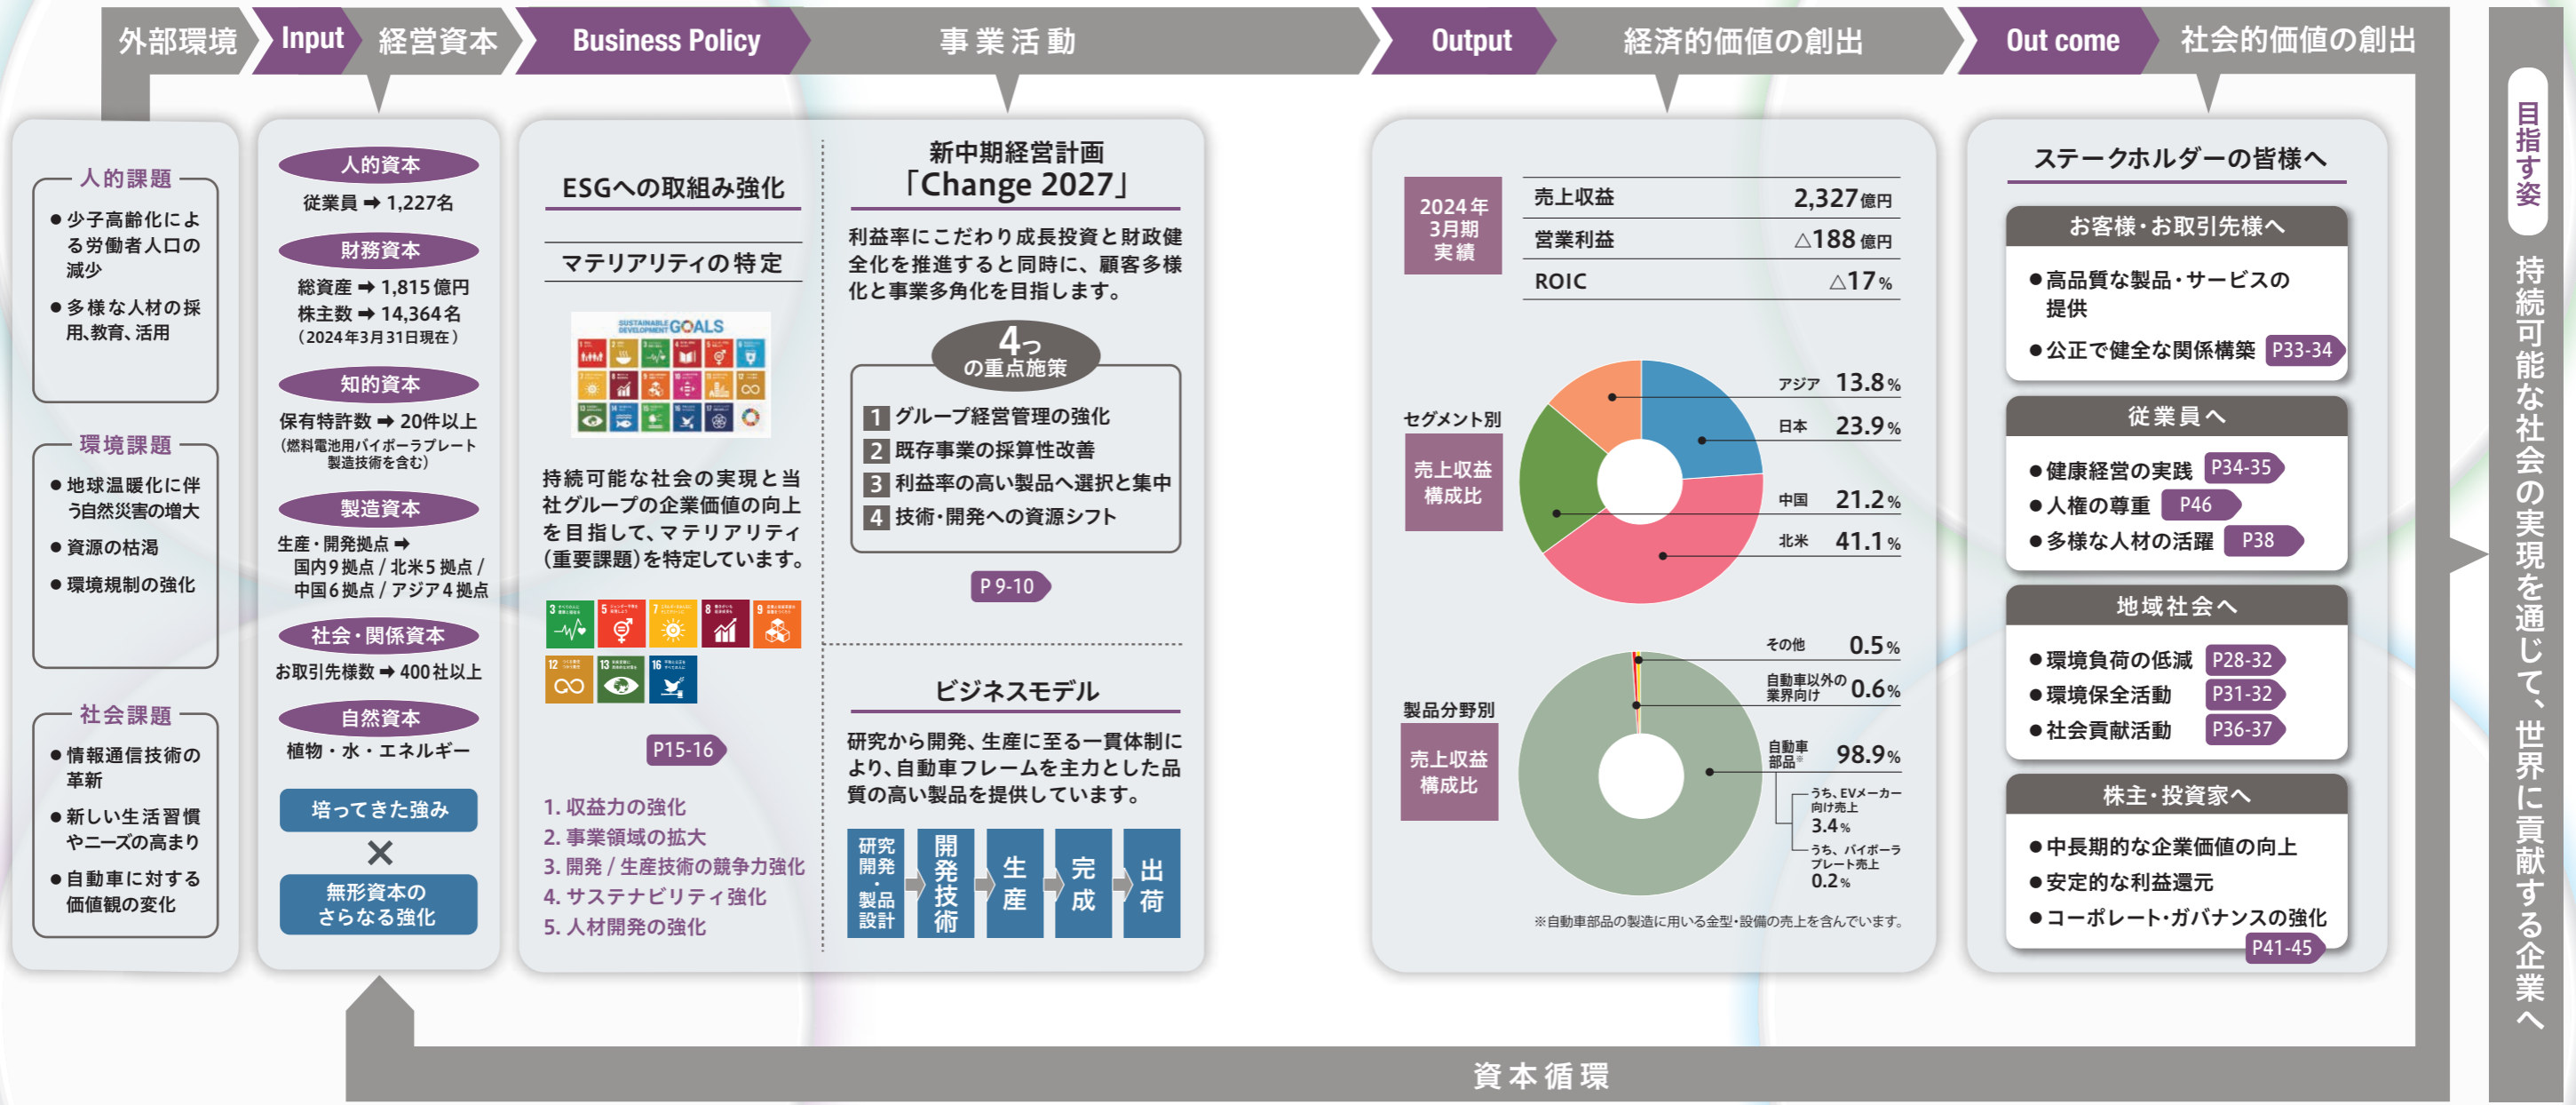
外部環境 Input 経営資本 Business Policy 事業活動 Output 経済的価値の創出 Out come 社会的価値の創出

人的課題
●少子高齢化による労働者人口の減少
●多様な人材の採用､教育､活用

環境課題
●地球温暖化に伴う自然災害の増大
●資源の枯渇
●環境規制の強化

社会課題
●情報通信技術の革新
●新しい生活習慣やニーズの高まり
●自動車に対する価値観の変化

人的資本
従業員 ➡ 1,227名

財務資本
総資産 ➡ 1,815億円
株主数 ➡ 14,364名
（2024年3月31日現在）

知的資本
保有特許数 ➡ 20件以上
（燃料電池用バイポーラプレート製造技術を含む）

製造資本
生産・開発拠点 ➡ 国内9拠点 / 北米5拠点 / 中国6拠点 / アジア4拠点

社会・関係資本
お取引先様数 ➡ 400社以上

自然資本
植物・水・エネルギー

培ってきた強み
×
無形資本のさらなる強化

ESGへの取組み強化

マテリアリティの特定

SUSTAINABLE DEVELOPMENT GOALS

持続可能な社会の実現と当社グループの企業価値の向上を目指して、マテリアリティ（重要課題）を特定しています。

P15-16

1. 収益力の強化
2. 事業領域の拡大
3. 開発 / 生産技術の競争力強化
4. サステナビリティ強化
5. 人材開発の強化

新中期経営計画
「Change 2027」

利益率にこだわり成長投資と財務健全化を推進すると同時に、顧客多様化と事業多角化を目指します。

4つの重点施策
1 グループ経営管理の強化
2 既存事業の採算性改善
3 利益率の高い製品へ選択と集中
4 技術・開発への資源シフト

P 9-10

ビジネスモデル
研究から開発、生産に至る一貫体制により、自動車フレームを主力とした品質の高い製品を提供しています。

研究開発・製品設計 開発技術 生産 完成 出荷

2024年3月期実績

| 売上収益 | 2,327億円 |
|---|---|
| 営業利益 | △188億円 |
| ROIC | △17% |

セグメント別
売上収益構成比
アジア 13.8%
日本 23.9%
中国 21.2%
北米 41.1%

製品分野別
売上収益構成比
その他 0.5%
自動車以外の業界向け 0.6%
自動車部品※ 98.9%
うち、EVメーカー向け売上 3.4%
うち、バイポーラプレート売上 0.2%
※自動車部品の製造に用いる金型・設備の売上を含んでいます。

ステークホルダーの皆様へ

お客様・お取引先様へ
●高品質な製品・サービスの提供
●公正で健全な関係構築 P33-34

従業員へ
●健康経営の実践 P34-35
●人権の尊重 P46
●多様な人材の活躍 P38

地域社会へ
●環境負荷の低減 P28-32
●環境保全活動 P31-32
●社会貢献活動 P36-37

株主・投資家へ
●中長期的な企業価値の向上
●安定的な利益還元
●コーポレート・ガバナンスの強化 P41-45

目指す姿
持続可能な社会の実現を通じて、世界に貢献する企業へ

資本循環